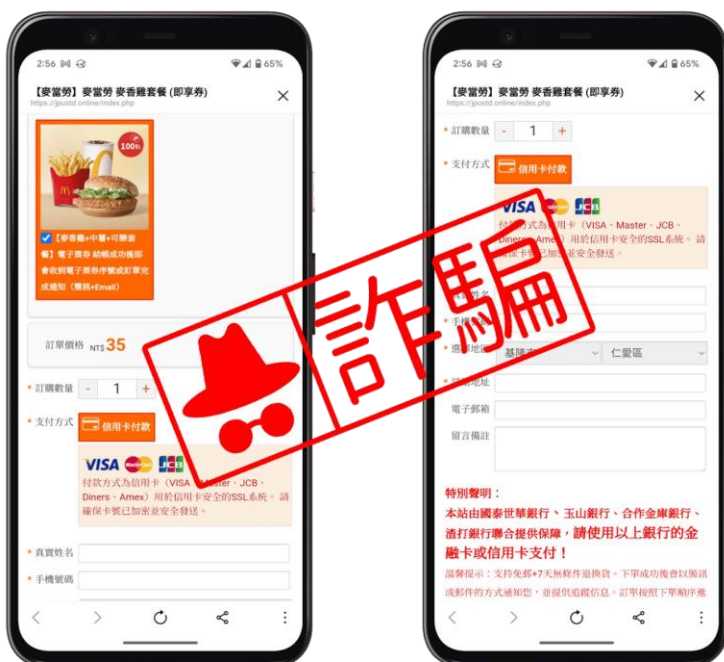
2:56 65%

【麥當勞】麥當勞 麥香雞套餐 (即享券)
https://jpustd.online/index.php

100%

【麥香雞+中薯+可樂套餐】電子票券 結帳成功後即會收到電子票券序號或訂單完成通知（簡訊+Email）

訂單價格 NT$ 35

* 訂購數量 - 1 +

* 支付方式 信用卡付款

VISA JCB

付款方式為信用卡（VISA、Master、JCB、Diners、Amex）用於信用卡安全的SSL系統。請確保卡號已加密並安全發送。

* 真實姓名

* 手機號碼

詐騙

2:56 65%

【麥當勞】麥當勞 麥香雞套餐 (即享券)
https://jpustd.online/index.php

* 訂購數量 - 1 +

* 支付方式 信用卡付款

VISA JCB

付款方式為信用卡（VISA、Master、JCB、Diners、Amex）用於信用卡安全的SSL系統。請確保卡號已加密並安全發送。

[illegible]名

* 手機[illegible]

* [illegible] 基隆市 仁愛區

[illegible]地址

電子郵箱

留言備註

特別聲明：
本站由國泰世華銀行、玉山銀行、合作金庫銀行、渣打銀行聯合提供保障，請使用以上銀行的金融卡或信用卡支付！

溫馨提示：支持免郵+7天無條件退換貨。下單成功後會以簡訊或郵件的方式通知您，並提供追蹤信息。訂單按照下單順序進